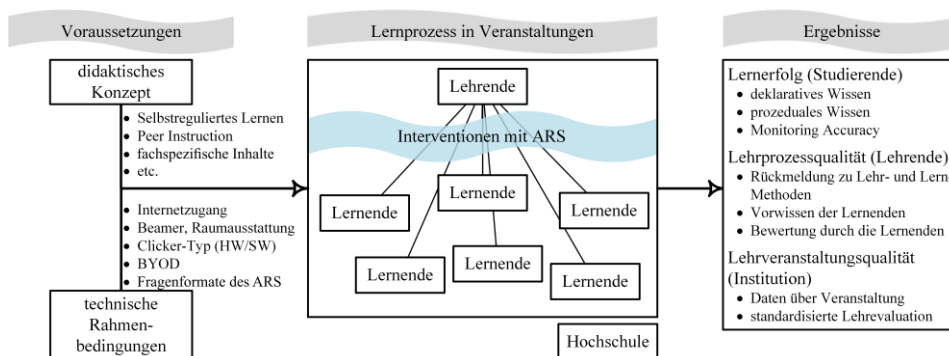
Voraussetzungen

Lernprozess in Veranstaltungen

Ergebnisse

didaktisches Konzept

- Selbstreguliertes Lernen
- Peer Instruction
- fachspezifische Inhalte
- etc.

- Internetzugang
- Beamer, Raumausstattung
- Clicker-Typ (HW/SW)
- BYOD
- Fragenformate des ARS

technische Rahmenbedingungen

Lehrende

Interventionen mit ARS

Lernende

Lernende

Lernende

Lernende

Lernende

Lernende

Hochschule

Lernerfolg (Studierende)
- deklaratives Wissen
- prozeduales Wissen
- Monitoring Accuracy

Lehrprozessqualität (Lehrende)
- Rückmeldung zu Lehr- und Lern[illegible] Methoden
- Vorwissen der Lernenden
- Bewertung durch die Lernenden

Lehrveranstaltungsqualität (Institution)
- Daten über Veranstaltung
- standardisierte Lehrevaluation